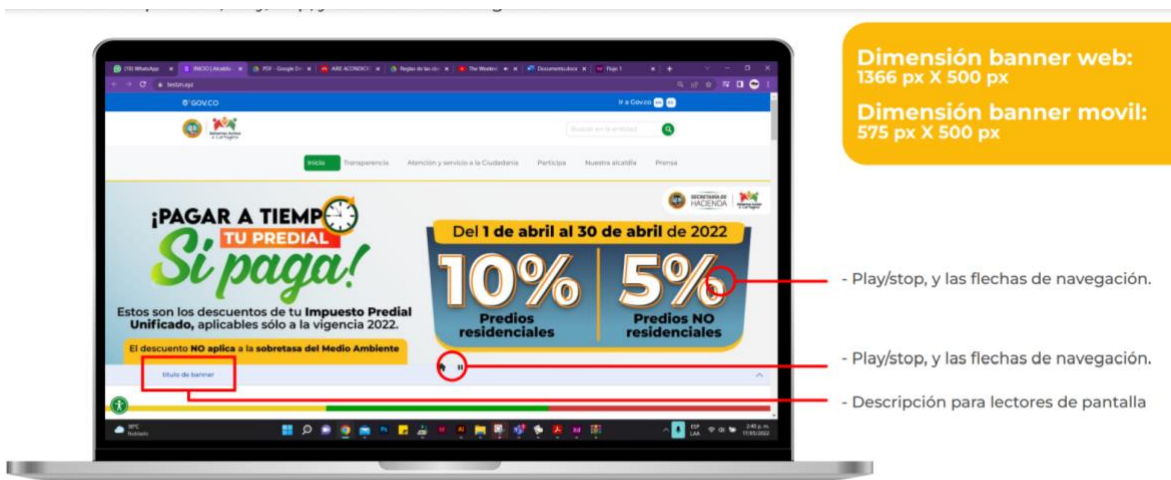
Dimensión banner web:
1366 px X 500 px

Dimensión banner movil:
575 px X 500 px

(15) WhatsApp | INICIO | Alcaldía | PDF - Google Dr | AIRE ACONDICI | Reglas de las | The Weeknd | Documento.docx | Page 1

GOV.CO

Ir a Gov.co

Buscar en la entidad

Inicio | Transparencia | Atención y servicio a la Ciudadanía | Participa | Nuestra alcaldía | Prensa

SECRETARÍA DE HACIENDA

¡PAGAR A TIEMPO
TU PREDIAL
Sí paga!

Estos son los descuentos de tu Impuesto Predial Unificado, aplicables sólo a la vigencia 2022.

El descuento NO aplica a la sobretasa del Medio Ambiente

Del 1 de abril al 30 de abril de 2022

10%
Predios residenciales

5%
Predios NO residenciales

título de banner

- Play/stop, y las flechas de navegación.

- Play/stop, y las flechas de navegación.

- Descripción para lectores de pantalla

30°C
Nublado

ESP
LAA
2:41 p. m.
17/03/2022